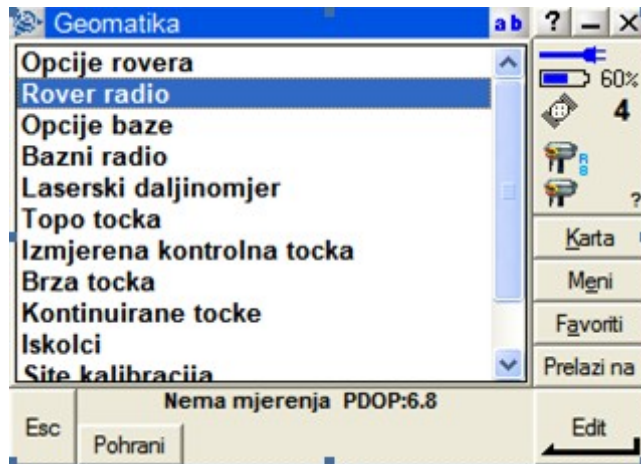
Geomatika
ab ? – X
Opcije rovera
Rover radio
Opcije baze
Bazni radio
Laserski daljinomjer
Topo tocka
Izmjerena kontrolna tocka
Brza tocka
Kontinuirane tocke
Iskolci
Site kalibracija
60%
4
R
B
?
Karta
Meni
Favoriti
Prelazi na
Esc
Nema mjerenja PDOP:6.8
Pohrani
Edit